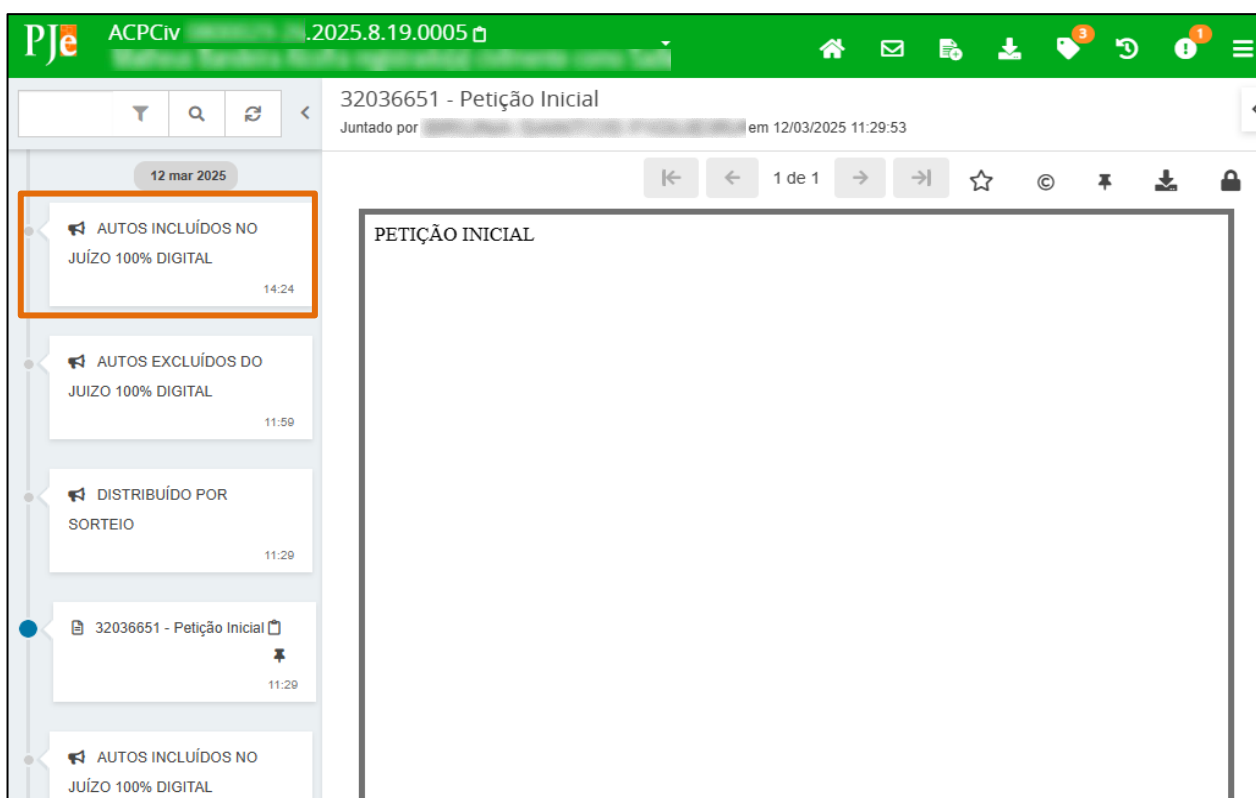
PJe ACPCiv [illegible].2025.8.19.0005

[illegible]

3

1

12 mar 2025

AUTOS INCLUÍDOS NO JUÍZO 100% DIGITAL

14:24

AUTOS EXCLUÍDOS DO JUIZO 100% DIGITAL

11:59

DISTRIBUÍDO POR SORTEIO

11:29

32036651 - Petição Inicial

11:29

AUTOS INCLUÍDOS NO JUÍZO 100% DIGITAL

32036651 - Petição Inicial

Juntado por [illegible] em 12/03/2025 11:29:53

1 de 1

©

PETIÇÃO INICIAL